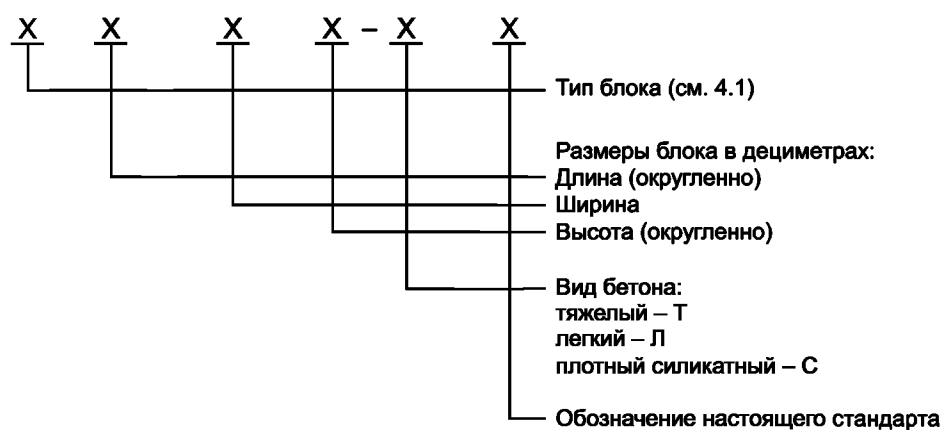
X X X X – X X

Тип блока (см. 4.1)

Размеры блока в дециметрах:
Длина (округленно)
Ширина
Высота (округленно)

Вид бетона:
тяжелый – Т
легкий – Л
плотный силикатный – С

Обозначение настоящего стандарта